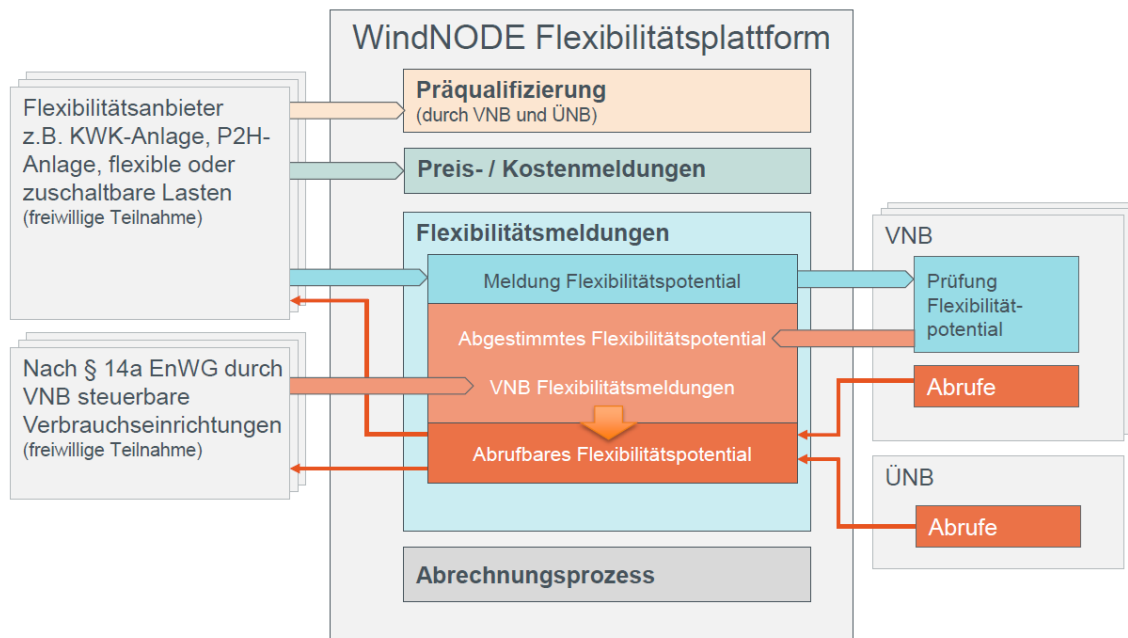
WindNODE Flexibilitätsplattform

Flexibilitätsanbieter z.B. KWK-Anlage, P2H-Anlage, flexible oder zuschaltbare Lasten (freiwillige Teilnahme)

Präqualifizierung (durch VNB und ÜNB)

Preis- / Kostenmeldungen

Flexibilitätsmeldungen

Meldung Flexibilitätspotential

Abgestimmtes Flexibilitätspotential

VNB Flexibilitätsmeldungen

Abrufbares Flexibilitätspotential

Nach § 14a EnWG durch VNB steuerbare Verbrauchseinrichtungen (freiwillige Teilnahme)

VNB

Prüfung Flexibilität-potential

Abrufe

ÜNB

Abrufe

Abrechnungsprozess